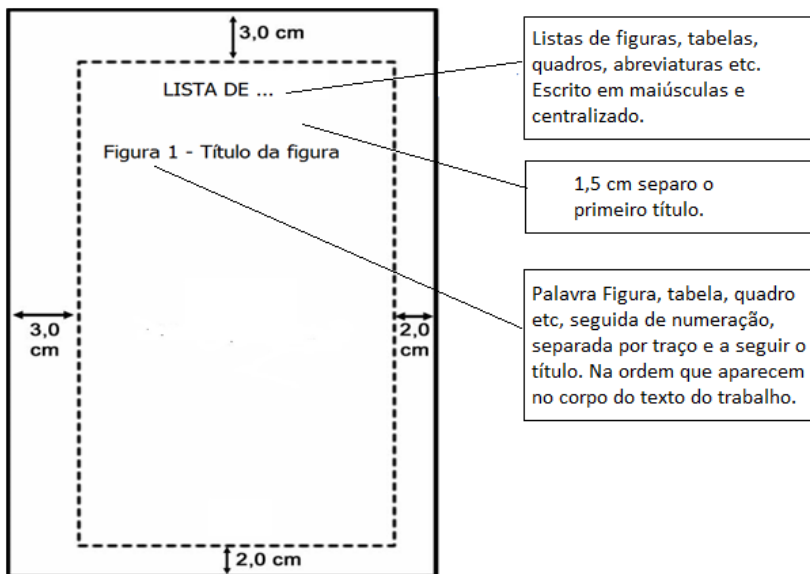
3,0 cm

LISTA DE ...

Figura 1 - Título da figura

3,0 cm

2,0 cm

2,0 cm

Listas de figuras, tabelas, quadros, abreviaturas etc. Escrito em maiúsculas e centralizado.

1,5 cm separo o primeiro título.

Palavra Figura, tabela, quadro etc, seguida de numeração, separada por traço e a seguir o título. Na ordem que aparecem no corpo do texto do trabalho.